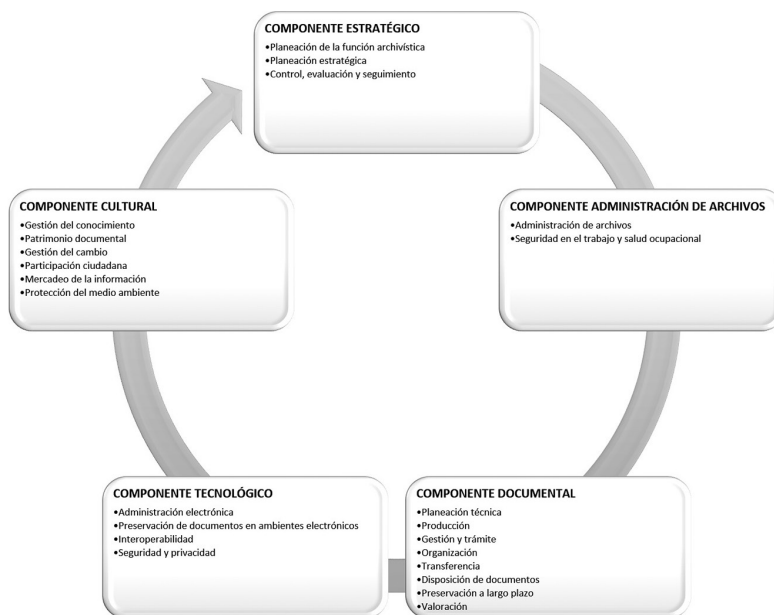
COMPONENTE ESTRATÉGICO
•Planeación de la función archivística
•Planeación estratégica
•Control, evaluación y seguimiento

COMPONENTE ADMINISTRACIÓN DE ARCHIVOS
•Administración de archivos
•Seguridad en el trabajo y salud ocupacional

COMPONENTE DOCUMENTAL
•Planeación técnica
•Producción
•Gestión y trámite
•Organización
•Transferencia
•Disposición de documentos
•Preservación a largo plazo
•Valoración

COMPONENTE TECNOLÓGICO
•Administración electrónica
•Preservación de documentos en ambientes electrónicos
•Interoperabilidad
•Seguridad y privacidad

COMPONENTE CULTURAL
•Gestión del conocimiento
•Patrimonio documental
•Gestión del cambio
•Participación ciudadana
•Mercadeo de la información
•Protección del medio ambiente